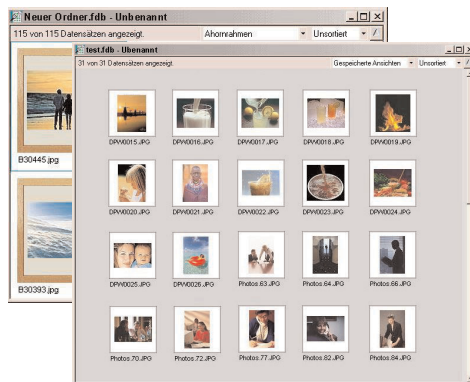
Neuer Ordner.fdb - Unbenannt
115 von 115 Datensätzen angezeigt.
Ahornrahmen
Unsortiert
B30445.jpg
B30393.jpg

test.fdb - Unbenannt
31 von 31 Datensätzen angezeigt.
Gespeicherte Ansichten
Unsortiert

DPW0015.JPG
DPW0016.JPG
DPW0017.JPG
DPW0018.JPG
DPW0019.JPG
DPW0020.JPG
DPW0021.JPG
DPW0022.JPG
DPW0023.JPG
DPW0024.JPG
DPW0025.JPG
DPW0026.JPG
Photos.63.JPG
Photos.64.JPG
Photos.66.JPG
Photos.70.JPG
Photos.72.JPG
Photos.77.JPG
Photos.82.JPG
Photos.84.JPG